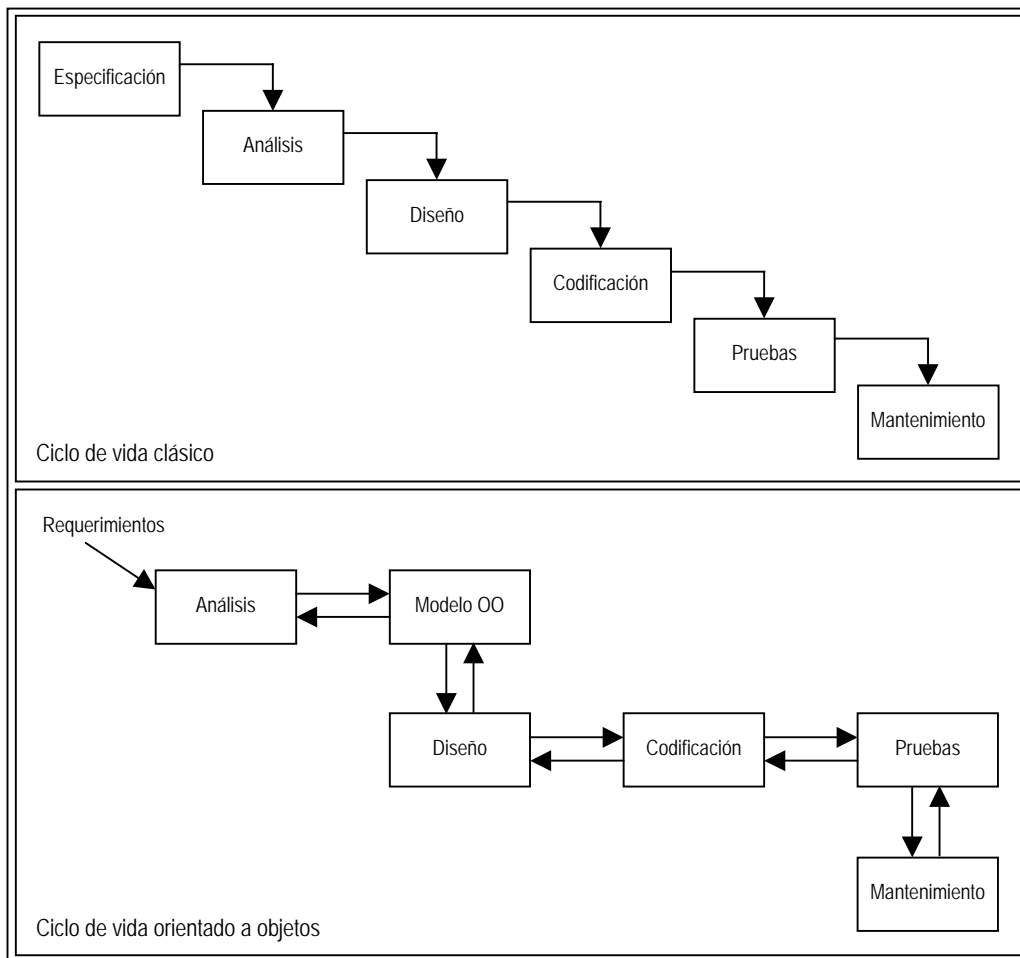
Especificación

Análisis

Diseño

Codificación

Pruebas

Mantenimiento

Ciclo de vida clásico

Requerimientos

Análisis

Modelo OO

Diseño

Codificación

Pruebas

Mantenimiento

Ciclo de vida orientado a objetos